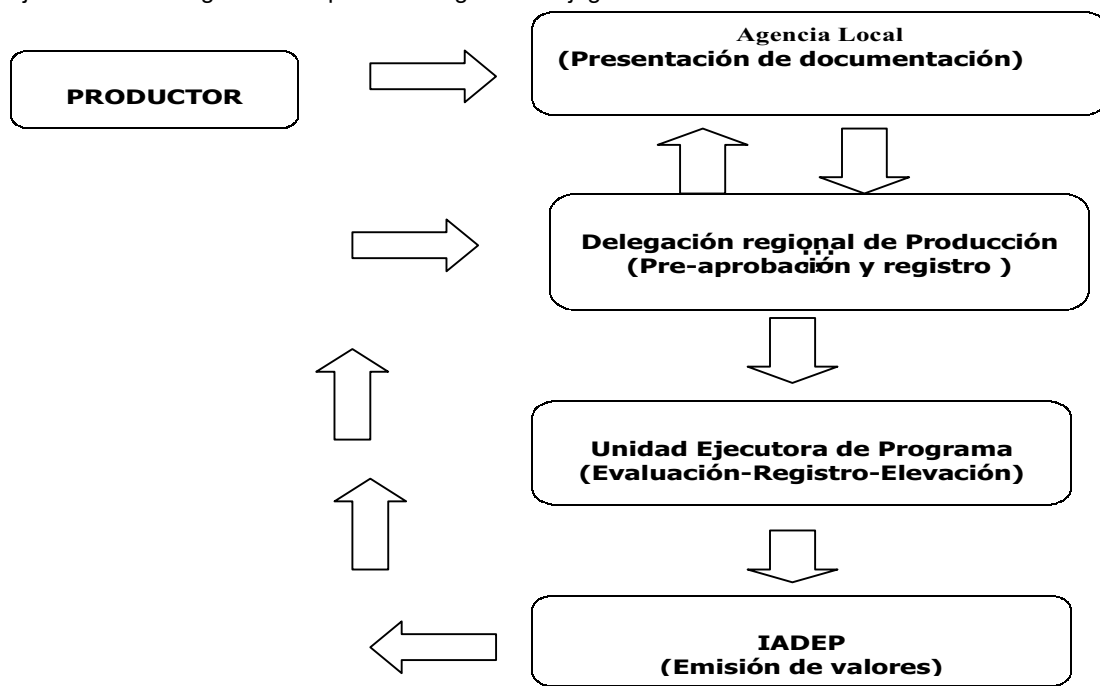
PRODUCTOR

Agencia Local
(Presentación de documentación)

Delegación regional de Producción
(Pre-aprobación y registro )

Unidad Ejecutora de Programa
(Evaluación-Registro-Elevación)

IADEP
(Emisión de valores)